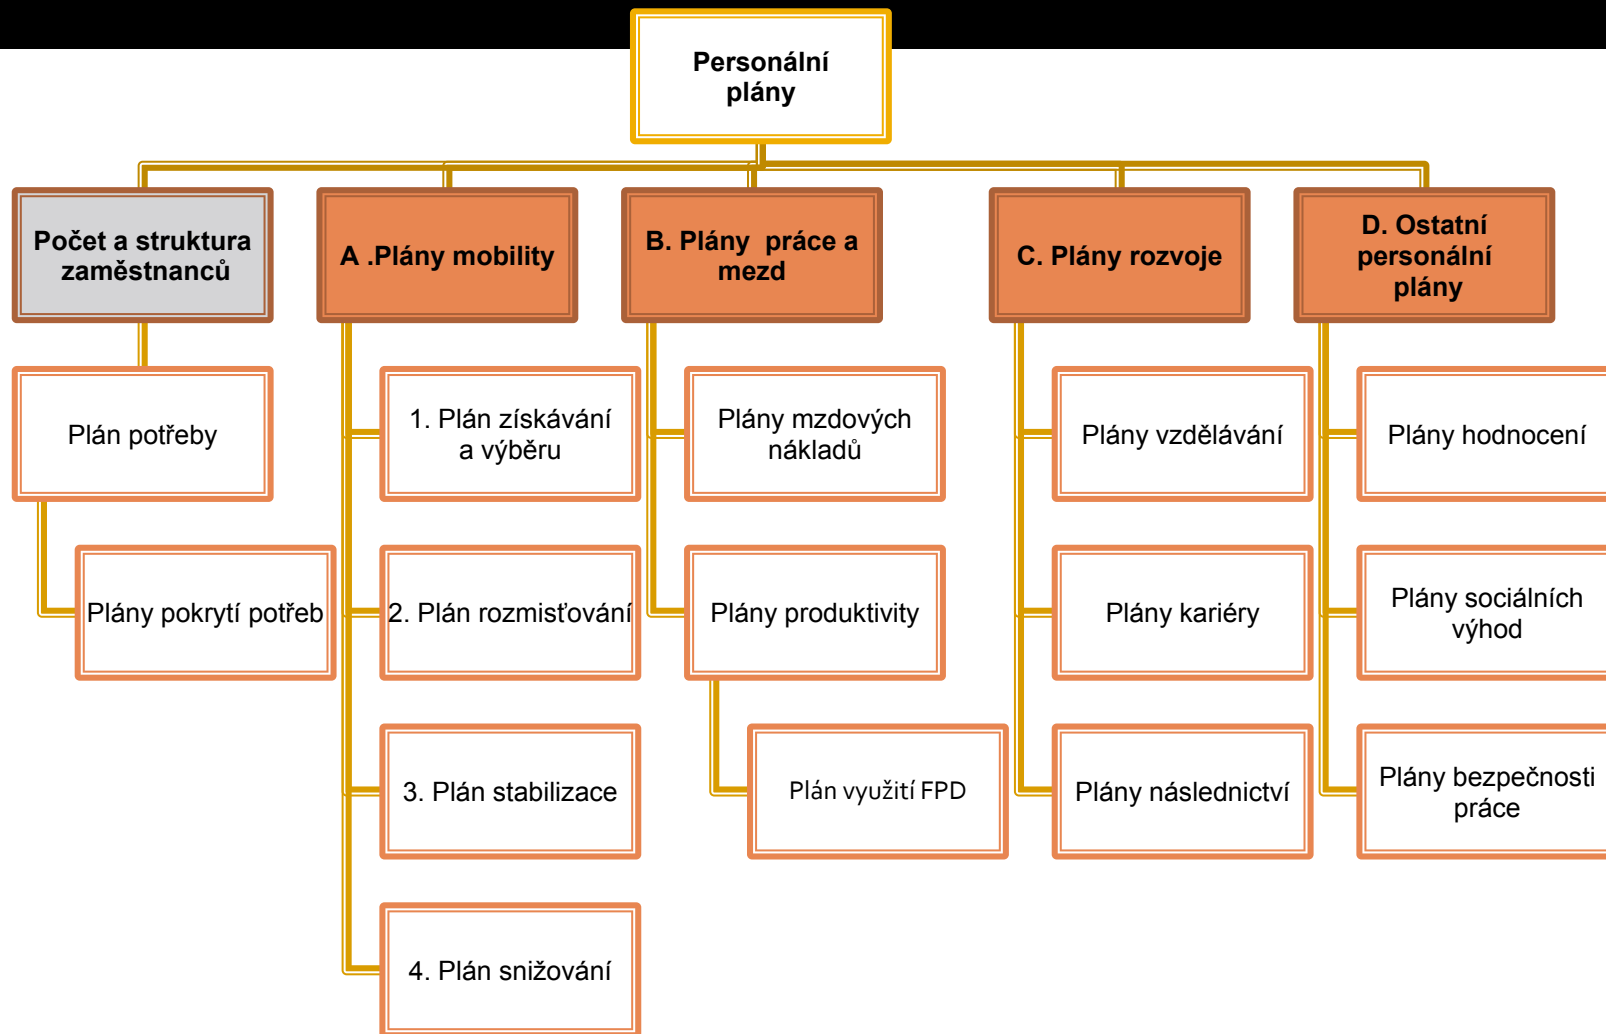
Personální plány

Počet a struktura zaměstnanců

Plán potřeby

Plány pokrytí potřeb

A .Plány mobility

1. Plán získávání a výběru

2. Plán rozmisťování

3. Plán stabilizace

4. Plán snižování

B. Plány práce a mezd

Plány mzdových nákladů

Plány produktivity

Plán využití FPD

C. Plány rozvoje

Plány vzdělávání

Plány kariéry

Plány následnictví

D. Ostatní personální plány

Plány hodnocení

Plány sociálních výhod

Plány bezpečnosti práce